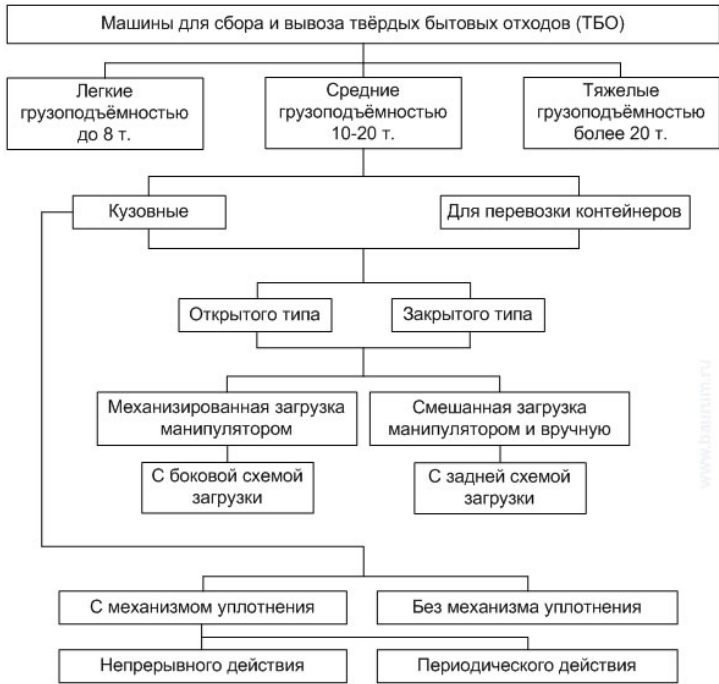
Машины для сбора и вывоза твёрдых бытовых отходов (ТБО)

Легкие грузоподъёмностью до 8 т.

Средние грузоподъёмностью 10-20 т.

Тяжелые грузоподъёмностью более 20 т.

Кузовные

Для перевозки контейнеров

Открытого типа

Закрытого типа

Механизированная загрузка манипулятором

Смешанная загрузка манипулятором и вручную

С боковой схемой загрузки

С задней схемой загрузки

www.baurum.ru

С механизмом уплотнения

Без механизма уплотнения

Непрерывного действия

Периодического действия